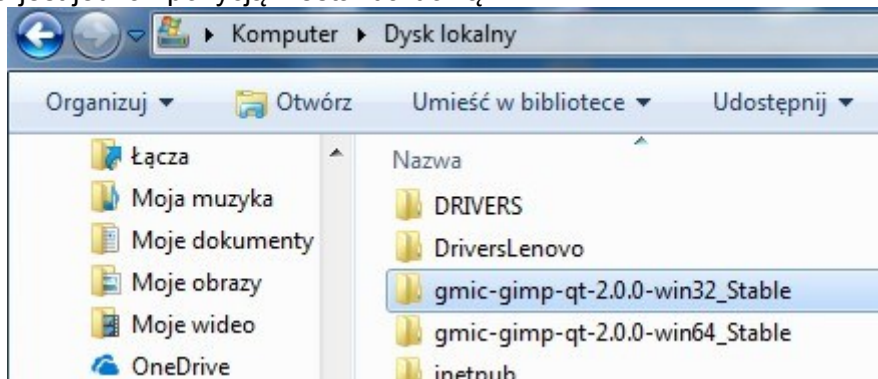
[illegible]

Komputer ▸ Dysk lokalny

Organizuj ▾ Otwórz Umieść w bibliotece ▾ Udostępnij ▾

Łącza
Moja muzyka
Moje dokumenty
Moje obrazy
Moje wideo
OneDrive

Nazwa
DRIVERS
DriversLenovo
gmic-gimp-qt-2.0.0-win32_Stable
gmic-gimp-qt-2.0.0-win64_Stable
inetpub